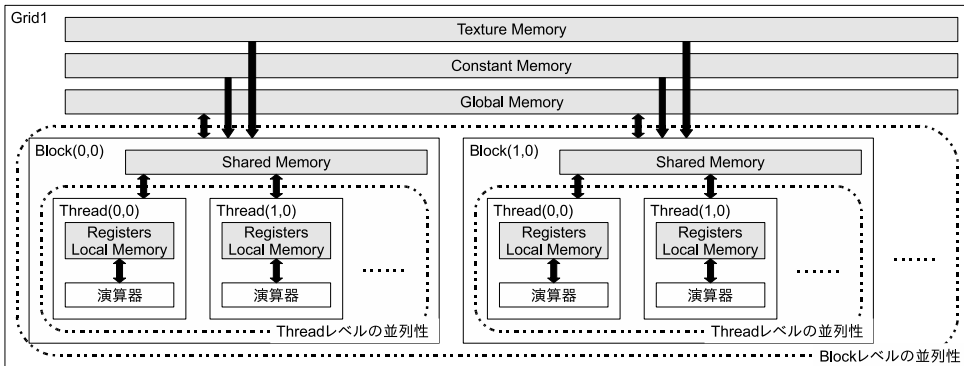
Grid1

Texture Memory

Constant Memory

Global Memory

Block(0,0)

Shared Memory

Thread(0,0)

Registers
Local Memory

演算器

Thread(1,0)

Registers
Local Memory

演算器

......

Threadレベルの並列性

Block(1,0)

Shared Memory

Thread(0,0)

Registers
Local Memory

演算器

Thread(1,0)

Registers
Local Memory

演算器

......

Threadレベルの並列性

......

Blockレベルの並列性